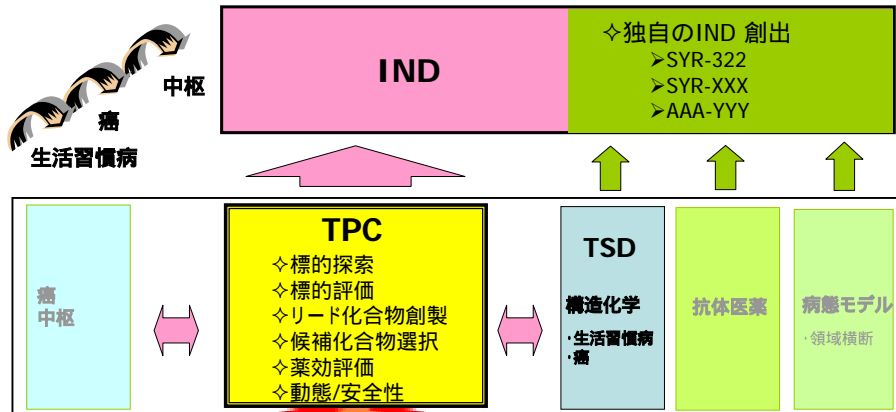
中枢
癌
生活習慣病

IND

✧独自のIND 創出
➢SYR-322
➢SYR-XXX
➢AAA-YYY

癌
中枢

TPC
✧標的探索
✧標的評価
✧リード化合物創製
✧候補化合物選択
✧薬効評価
✧動態/安全性

TSD
構造化学
・生活習慣病
・癌

抗体医薬

病態モデル
・領域横断